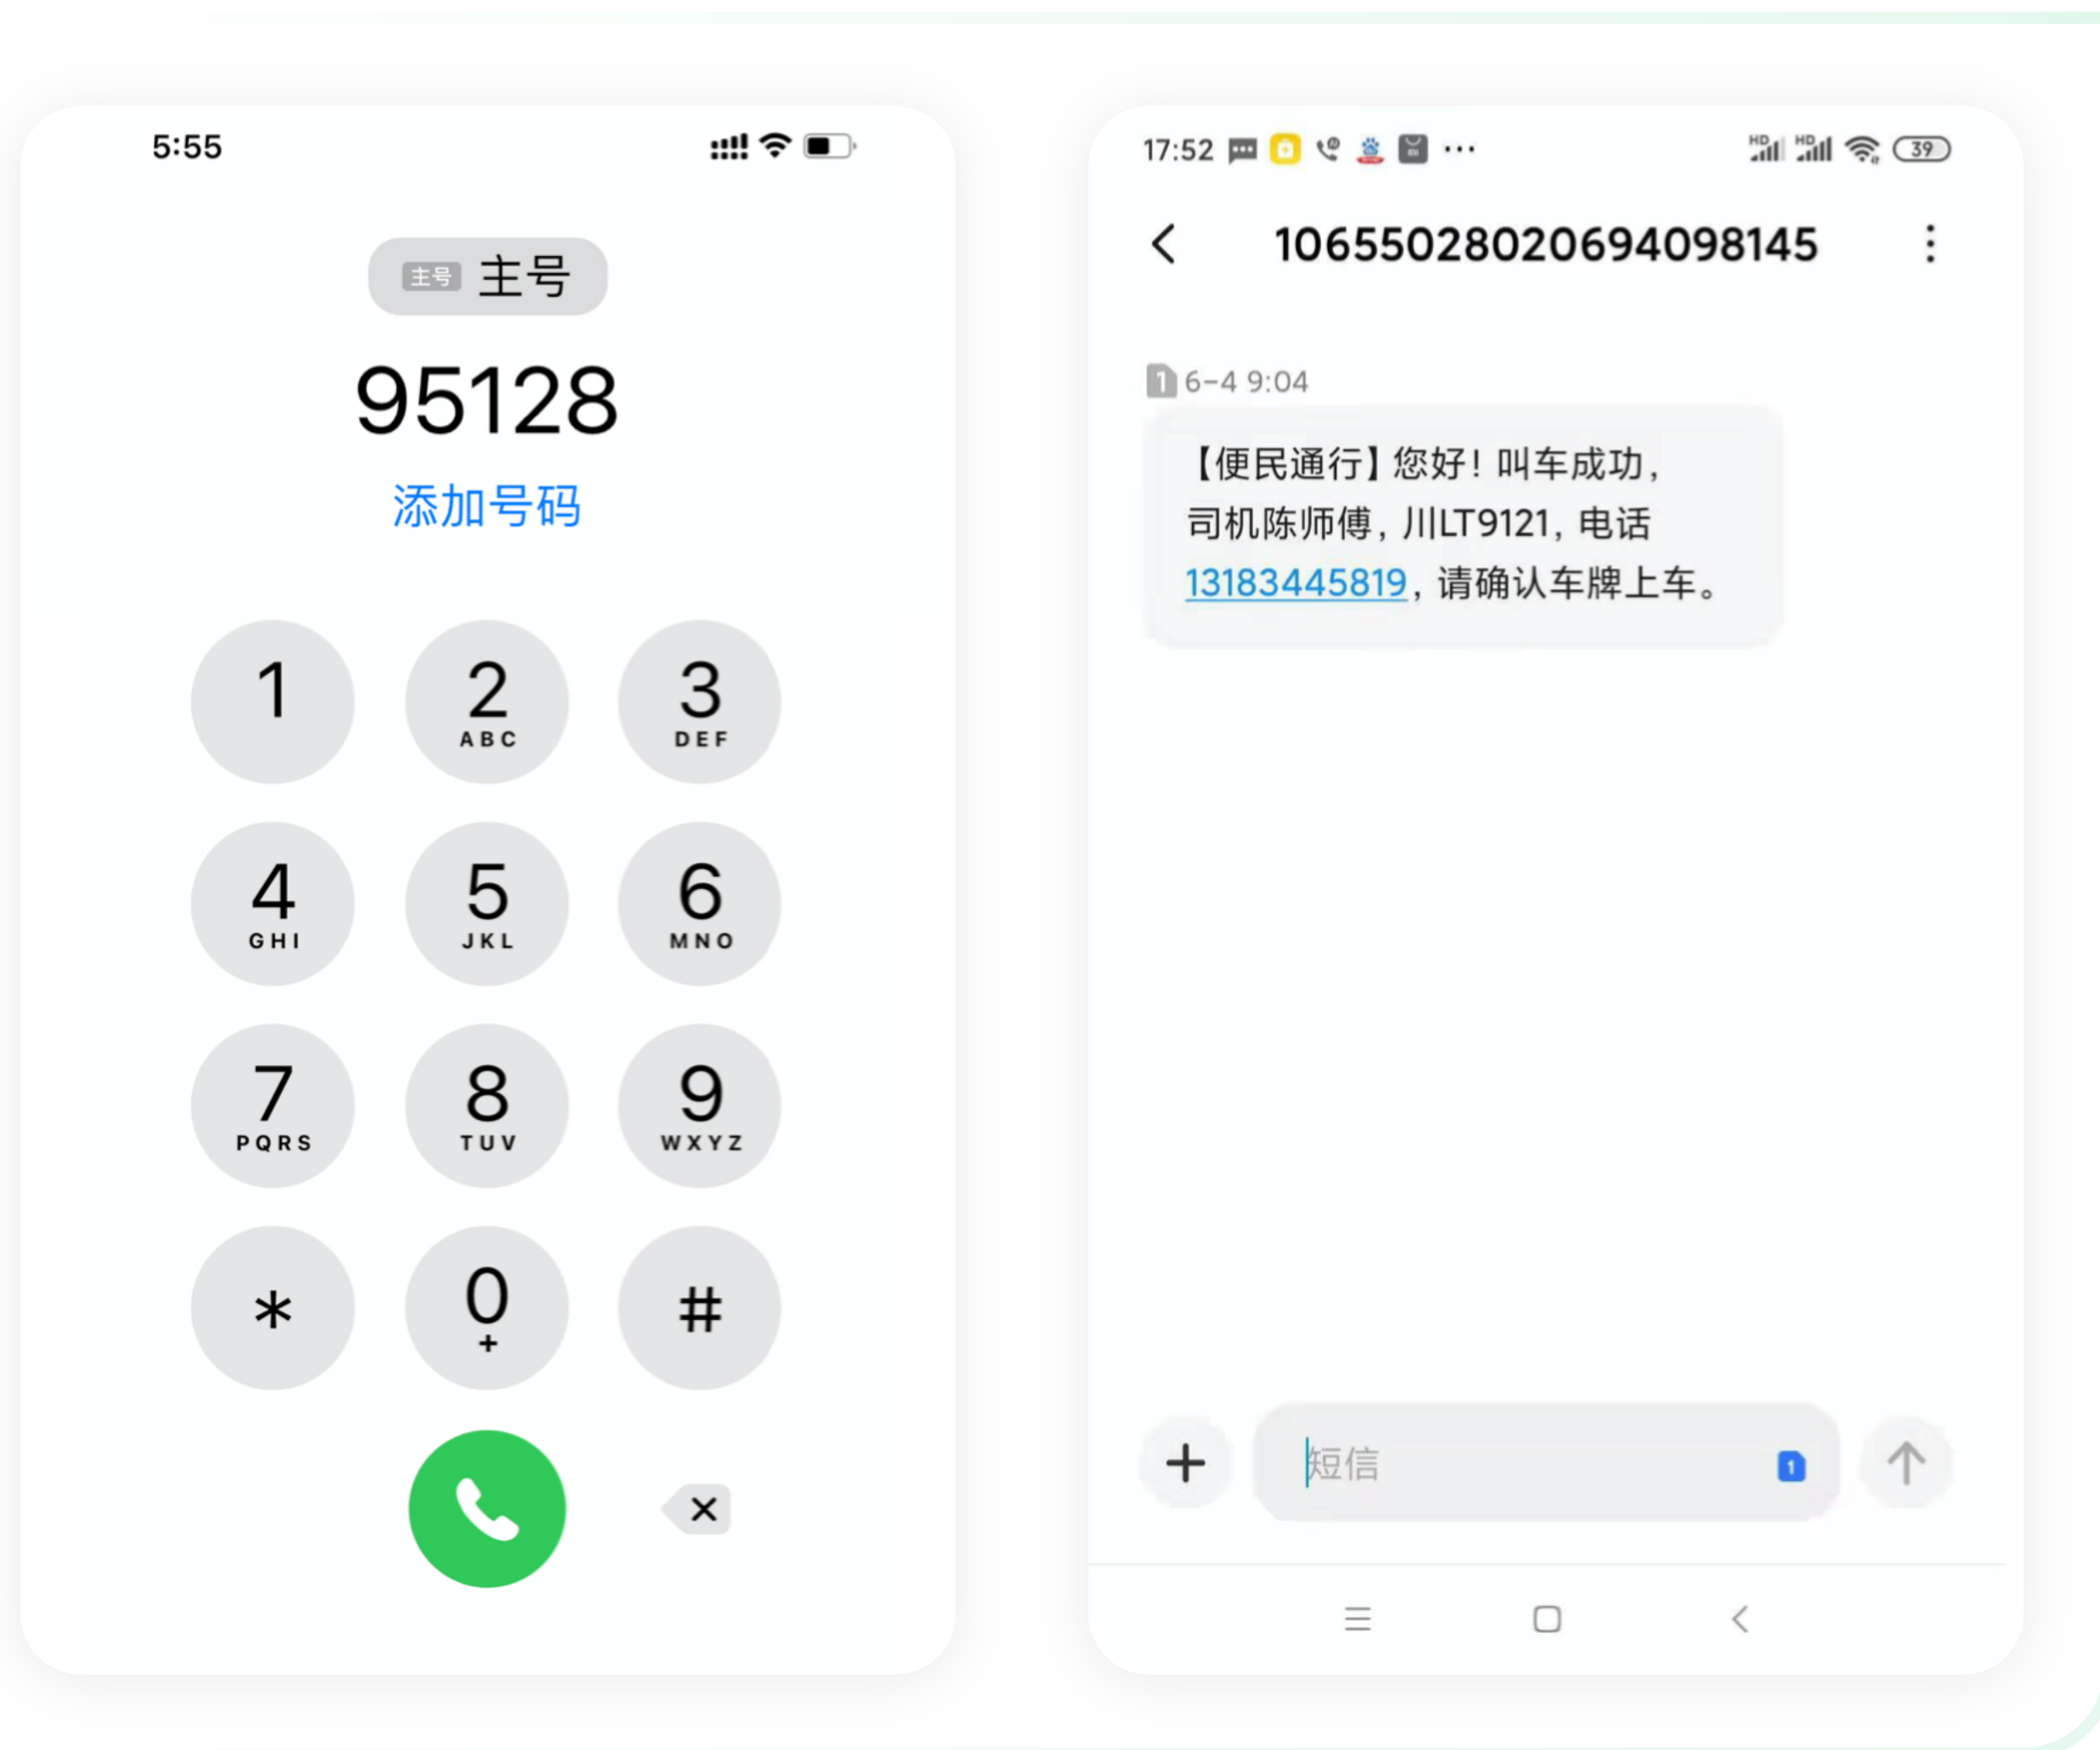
5:55

主号 主号

95128

添加号码

1

2 ABC

3 DEF

4 GHI

5 JKL

6 MNO

7 PQRS

8 TUV

9 WXYZ

*

0 +

#

17:52 ··· 39

10655028020694098145

1 6-4 9:04

【便民通行】您好！叫车成功，司机陈师傅，川LT9121，电话13183445819，请确认车牌上车。

短信 1